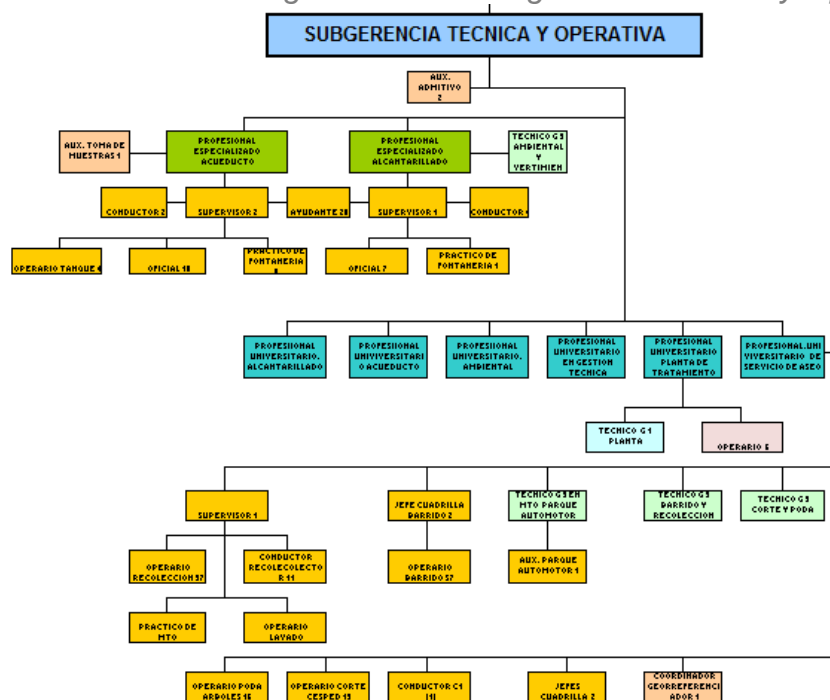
SUBGERENCIA TECNICA Y OPERATIVA

AUX. ADMITIVO 2

AUX. TOMA DE MUESTRAS 1

PROFESIONAL ESPECIALIZADO ACUEDUCTO

PROFESIONAL ESPECIALIZADO ALCANTARILLADO

TECNICO G3 AMBIENTAL Y VERTIMIEN

CONDUCTOR 2

SUPERVISOR 2

AYUDANTE 28

SUPERVISOR 1

CONDUCTOR 1

OPERARIO TANQUE 4

OFICIAL 18

PRACTICO DE FONTANERIA 8

OFICIAL 7

PRACTICO DE FONTANERIA 1

PROFESIONAL UNIVERSITARIO. ALCANTARILLADO

PROFESIONAL UNIVERSITARIO ACUEDUCTO

PROFESIONAL UNIVERSITARIO. AMBIENTAL

PROFESIONAL UNIVERSITARIO EN GESTION TECNICA

PROFESIONAL UNIVERSITARIO PLANTA DE TRATAMIENTO

PROFESIONAL.UNIVERSITARIO DE SERVICIO DE ASEO

TECNICO G1 PLANTA

OPERARIO 5

SUPERVISOR 1

JEFE CUADRILLA BARRIDO 2

TECNICO G3 EN MTO PARQUE AUTOMOTOR

TECNICO G3 BARRIDO Y RECOLECCION

TECNICO G3 CORTE Y PODA

OPERARIO RECOLECCION 37

CONDUCTOR RECOLECOLECTOR 11

OPERARIO BARRIDO 57

AUX. PARQUE AUTOMOTOR 1

PRACTICO DE MTO

OPERARIO LAVADO

OPERARIO PODA ARBOLES 15

OPERARIO CORTE CESPED 13

CONDUCTOR C1 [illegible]

JEFES CUADRILLA 2

COORDINADOR GEORREFERENCIADOR 1